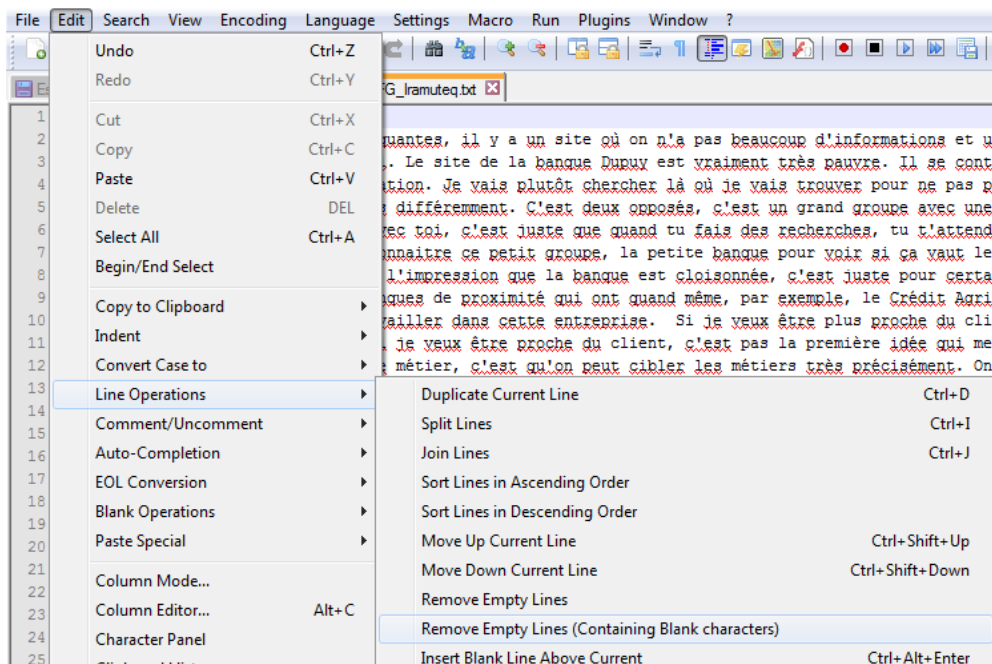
File Edit Search View Encoding Language Settings Macro Run Plugins Window ?

Undo Ctrl+Z
Redo Ctrl+Y
Cut Ctrl+X
Copy Ctrl+C
Paste Ctrl+V
Delete DEL
Select All Ctrl+A
Begin/End Select
Copy to Clipboard
Indent
Convert Case to
Line Operations
Comment/Uncomment
Auto-Completion
EOL Conversion
Blank Operations
Paste Special
Column Mode...
Column Editor... Alt+C
Character Panel

FG_Iramuteq.txt

1
2 quantes, il y a un site où on n'a pas beaucoup d'informations et u
3 . Le site de la banque Dupuy est vraiment très pauvre. Il se cont
4 ation. Je vais plutôt chercher là où je vais trouver pour ne pas p
5 différemment. C'est deux opposés, c'est un grand groupe avec une
6 vec toi, c'est juste que quand tu fais des recherches, tu t'attend
7 nnaitre ce petit groupe, la petite banque pour voir si ça vaut le
8 l'impression que la banque est cloisonnée, c'est juste pour certa
9 ques de proximité qui ont quand même, par exemple, le Crédit Agri
10 vailler dans cette entreprise. Si je veux être plus proche du cli
11 , je veux être proche du client, c'est pas la première idée qui me
12 métier, c'est qu'on peut cibler les métiers très précisément. On
13
14
15
16
17
18
19
20
21
22
23
24
25

Duplicate Current Line Ctrl+D
Split Lines Ctrl+I
Join Lines Ctrl+J
Sort Lines in Ascending Order
Sort Lines in Descending Order
Move Up Current Line Ctrl+Shift+Up
Move Down Current Line Ctrl+Shift+Down
Remove Empty Lines
Remove Empty Lines (Containing Blank characters)
Insert Blank Line Above Current Ctrl+Alt+Enter